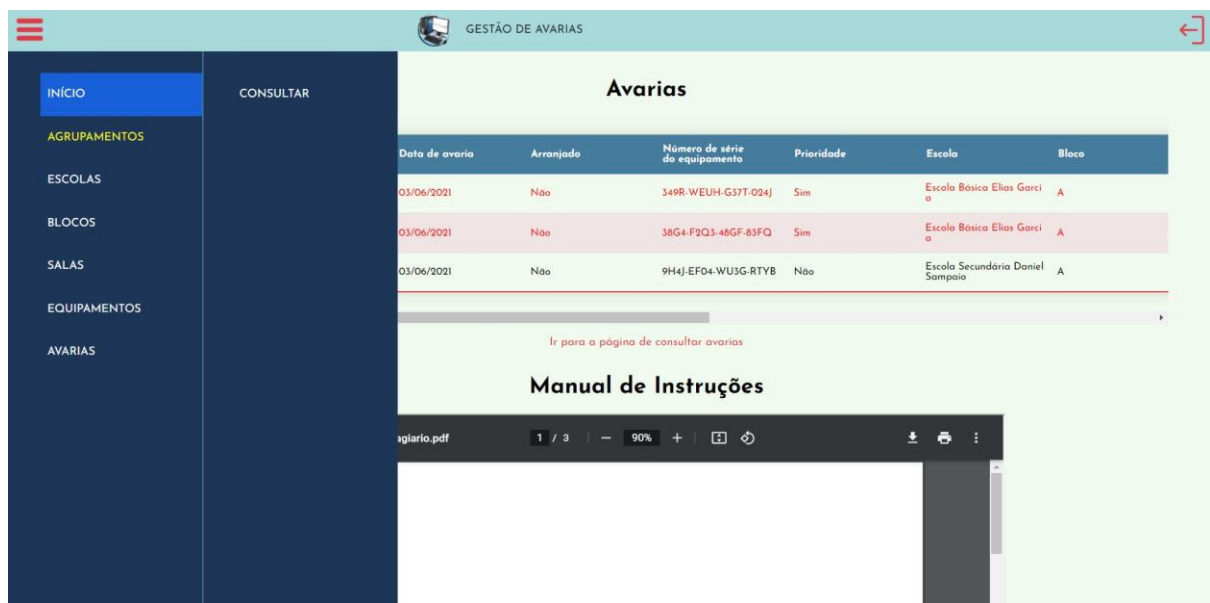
GESTÃO DE AVARIAS

INÍCIO
AGRUPAMENTOS
ESCOLAS
BLOCOS
SALAS
EQUIPAMENTOS
AVARIAS

CONSULTAR

Avarias

| Data de avaria | Arranjado | Número de série do equipamento | Prioridade | Escola | Bloco |
|---|---|---|---|---|---|
| 03/06/2021 | Não | 349R-WEUH-G37T-024J | Sim | Escola Básica Elias Garcia | A |
| 03/06/2021 | Não | 38G4-F2Q3-48GF-83FQ | Sim | Escola Básica Elias Garcia | A |
| 03/06/2021 | Não | 9H4J-EF04-WU3G-RTYB | Não | Escola Secundária Daniel Sampaio | A |

Ir para a página de consultar avarias

Manual de Instruções

agiario.pdf 1 / 3 — 90% +